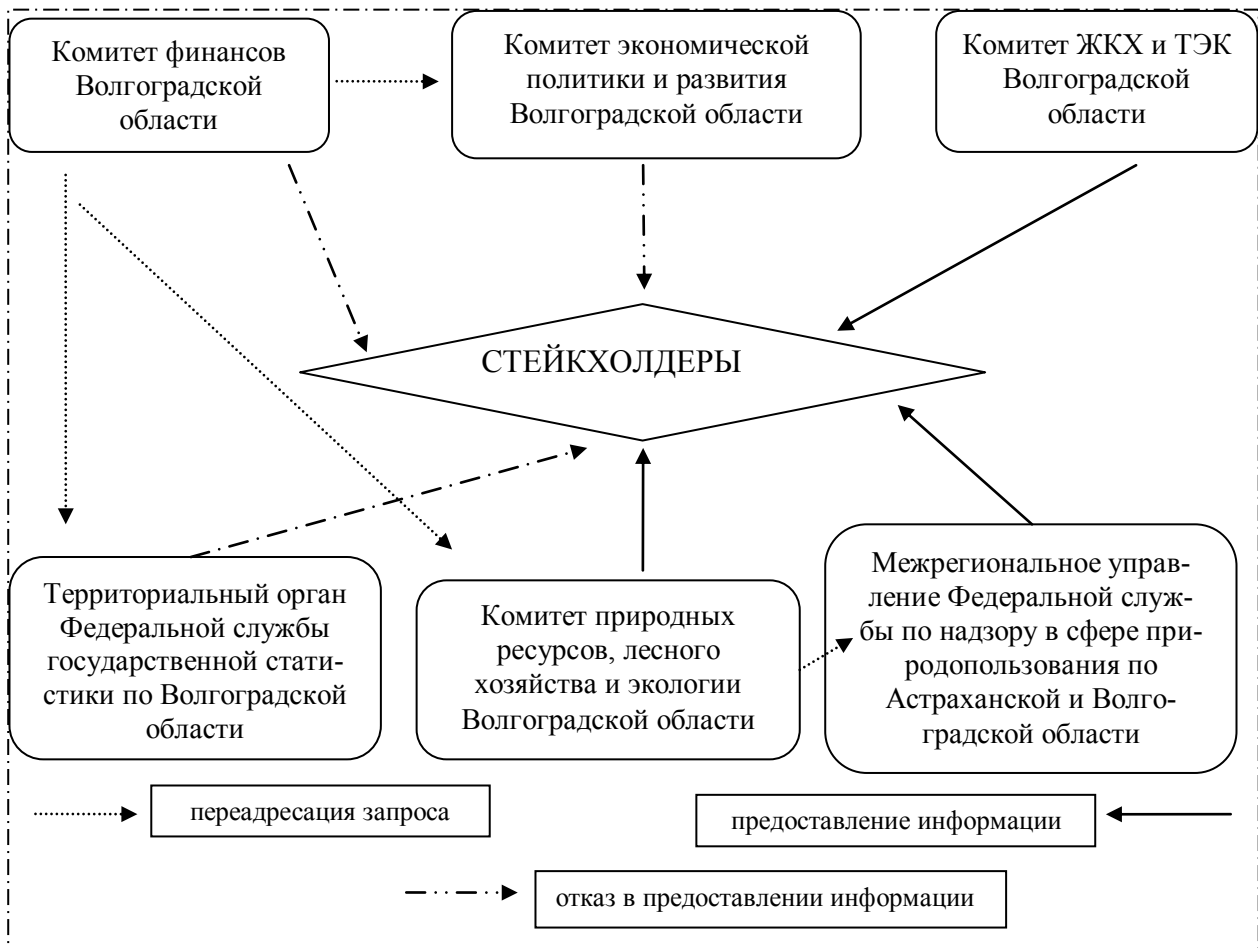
Комитет финансов Волгоградской области

Комитет экономической политики и развития Волгоградской области

Комитет ЖКХ и ТЭК Волгоградской области

СТЕЙКХОЛДЕРЫ

Территориальный орган Федеральной службы государственной статистики по Волгоградской области

Комитет природных ресурсов, лесного хозяйства и экологии Волгоградской области

Межрегиональное управление Федеральной службы по надзору в сфере природопользования по Астраханской и Волгоградской области

переадресация запроса

предоставление информации

отказ в предоставлении информации